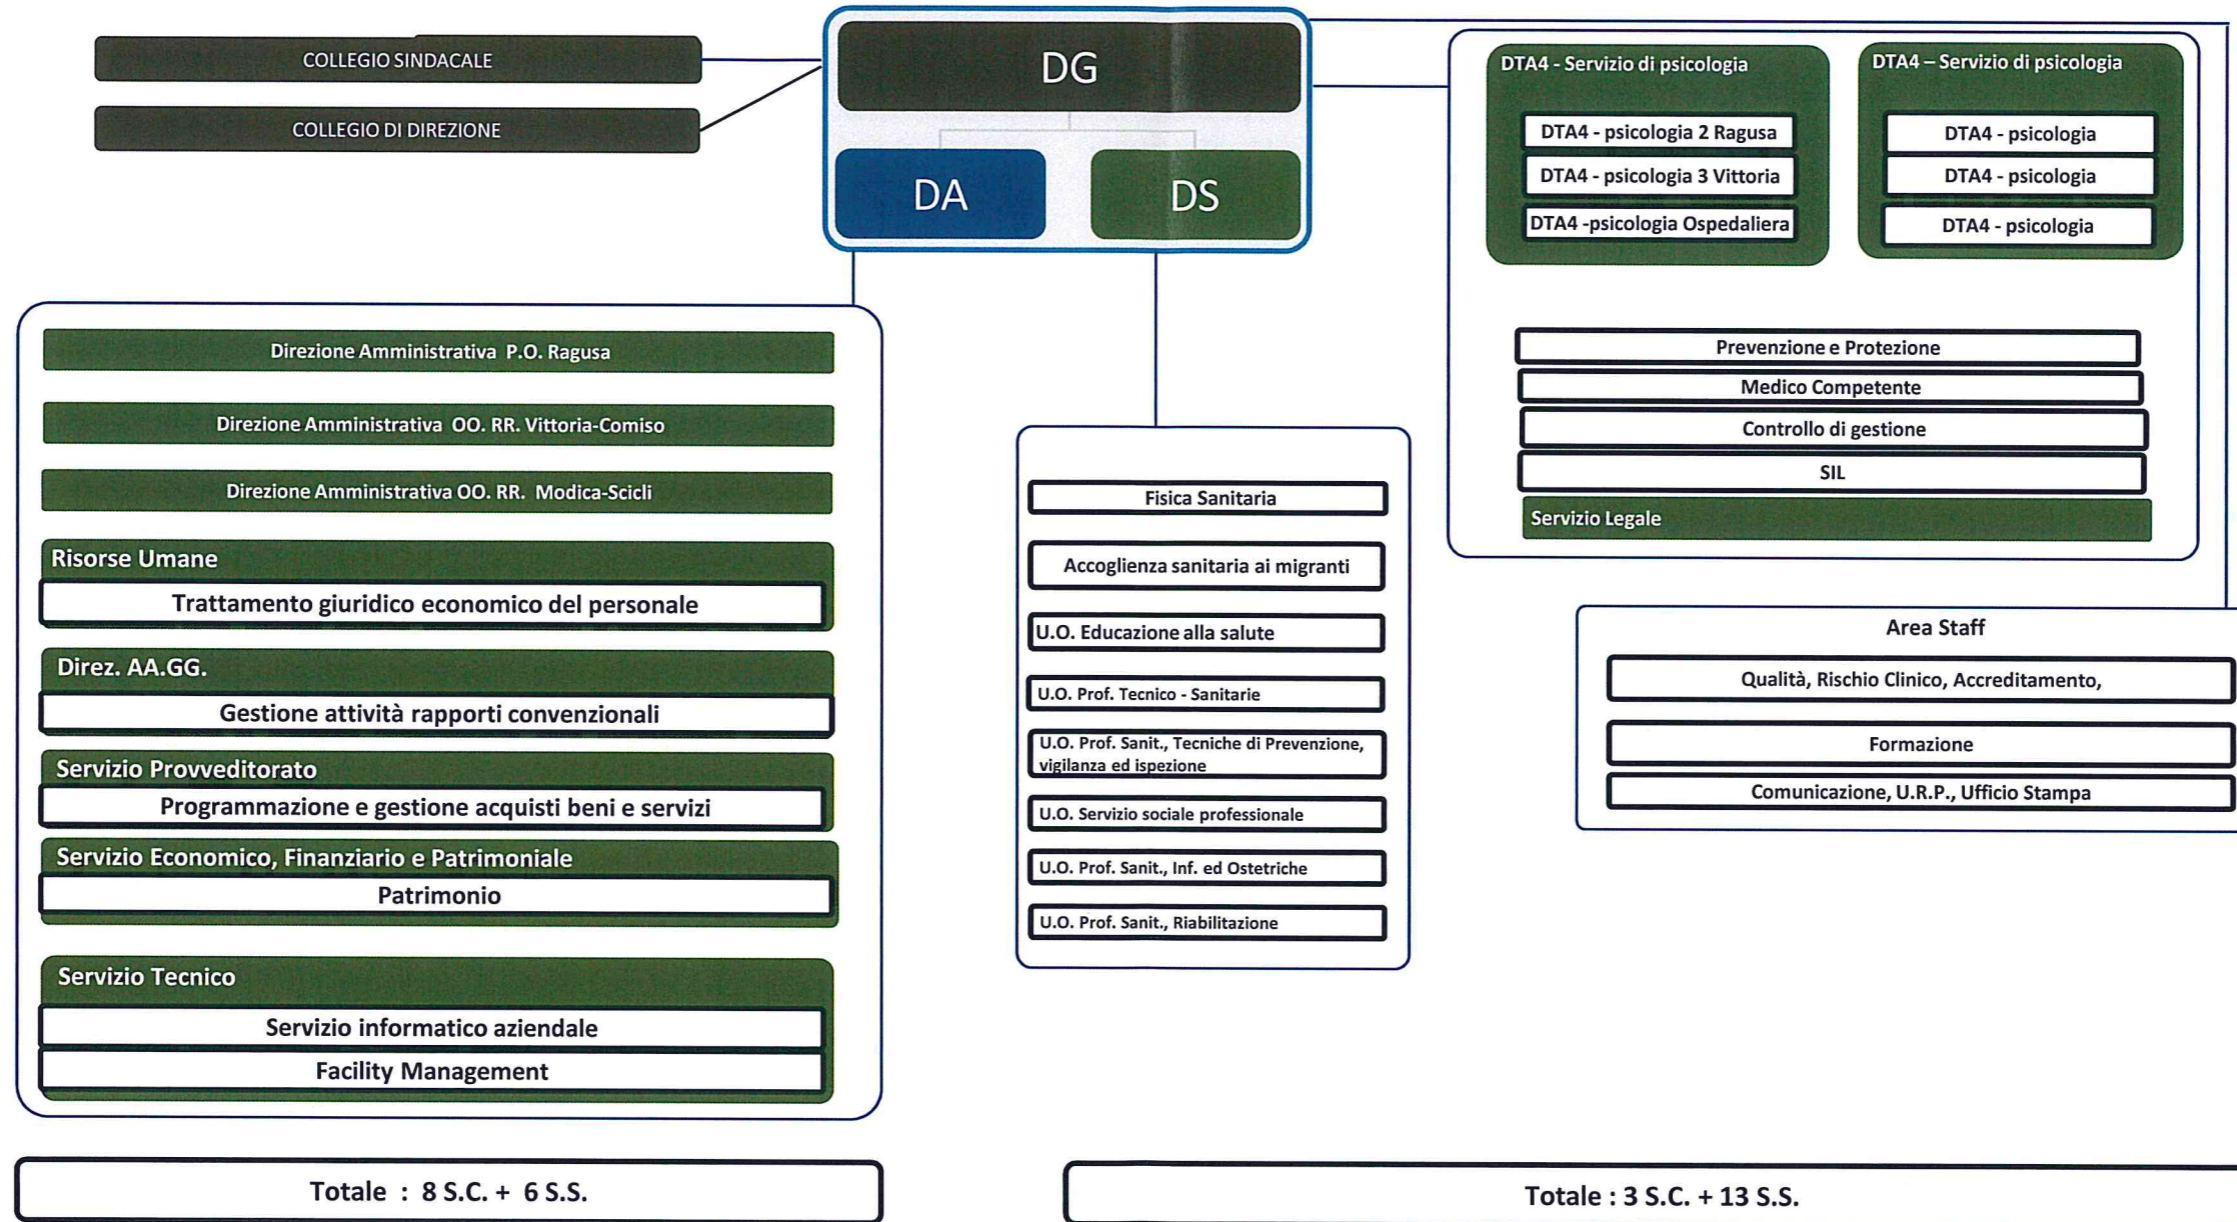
COLLEGIO SINDACALE

COLLEGIO DI DIREZIONE

DG

DA

DS

DTA4 - Servizio di psicologia

DTA4 - psicologia 2 Ragusa

DTA4 - psicologia 3 Vittoria

DTA4 -psicologia Ospedaliera

DTA4 – Servizio di psicologia

DTA4 - psicologia

DTA4 - psicologia

DTA4 - psicologia

Prevenzione e Protezione

Medico Competente

Controllo di gestione

SIL

Servizio Legale

Direzione Amministrativa P.O. Ragusa

Direzione Amministrativa OO. RR. Vittoria-Comiso

Direzione Amministrativa OO. RR. Modica-Scicli

Risorse Umane

Trattamento giuridico economico del personale

Direz. AA.GG.

Gestione attività rapporti convenzionali

Servizio Provveditorato

Programmazione e gestione acquisti beni e servizi

Servizio Economico, Finanziario e Patrimoniale

Patrimonio

Servizio Tecnico

Servizio informatico aziendale

Facility Management

Fisica Sanitaria

Accoglienza sanitaria ai migranti

U.O. Educazione alla salute

U.O. Prof. Tecnico - Sanitarie

U.O. Prof. Sanit., Tecniche di Prevenzione, vigilanza ed ispezione

U.O. Servizio sociale professionale

U.O. Prof. Sanit., Inf. ed Ostetriche

U.O. Prof. Sanit., Riabilitazione

Area Staff

Qualità, Rischio Clinico, Accreditamento,

Formazione

Comunicazione, U.R.P., Ufficio Stampa

Totale : 8 S.C. + 6 S.S.

Totale : 3 S.C. + 13 S.S.